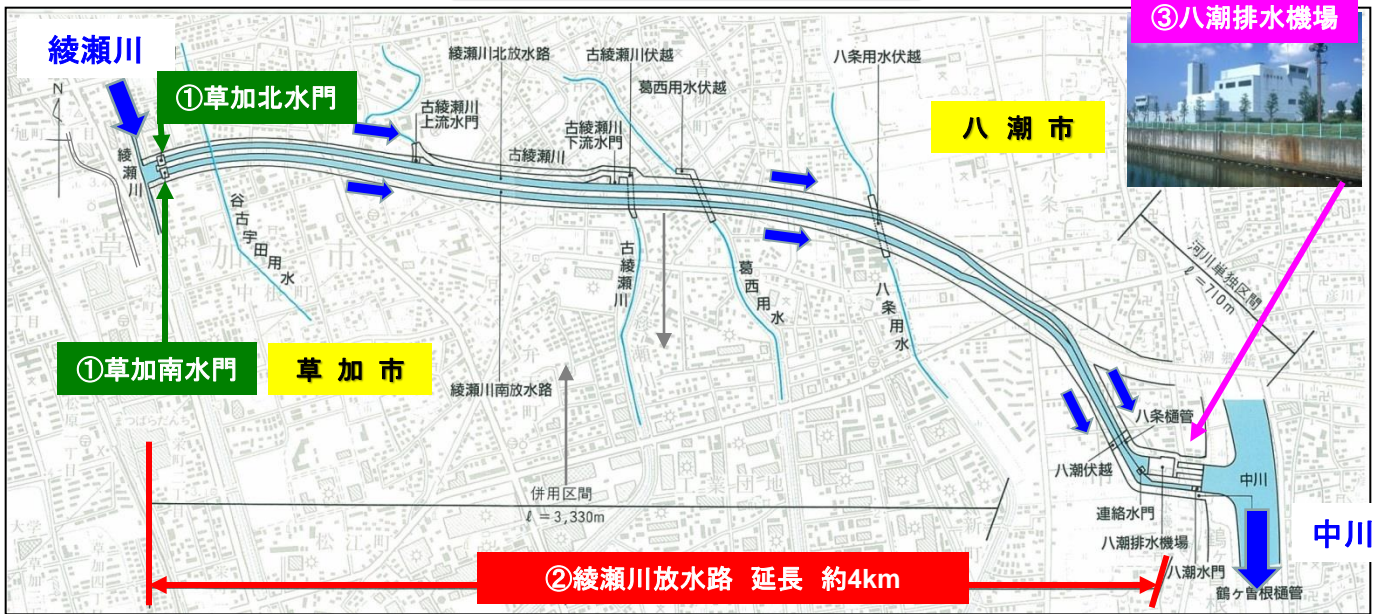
綾瀬川

①草加北水門

綾瀬川北放水路

古綾瀬川伏越

八条用水伏越

③八潮排水機場

古綾瀬川上流水門

古綾瀬川下流水門

葛西用水伏越

古綾瀬川

八 潮 市

綾瀬川

谷古宇田用水

古綾瀬川

葛西用水

八条用水

河川単独区間
$\ell = 710m$

①草加南水門

草 加 市

綾瀬川南放水路

八条樋管

八潮伏越

併用区間
$\ell = 3,330m$

中川

連絡水門

八潮排水機場

中川

②綾瀬川放水路 延長 約4km

八潮水門

鶴ヶ曽根樋管